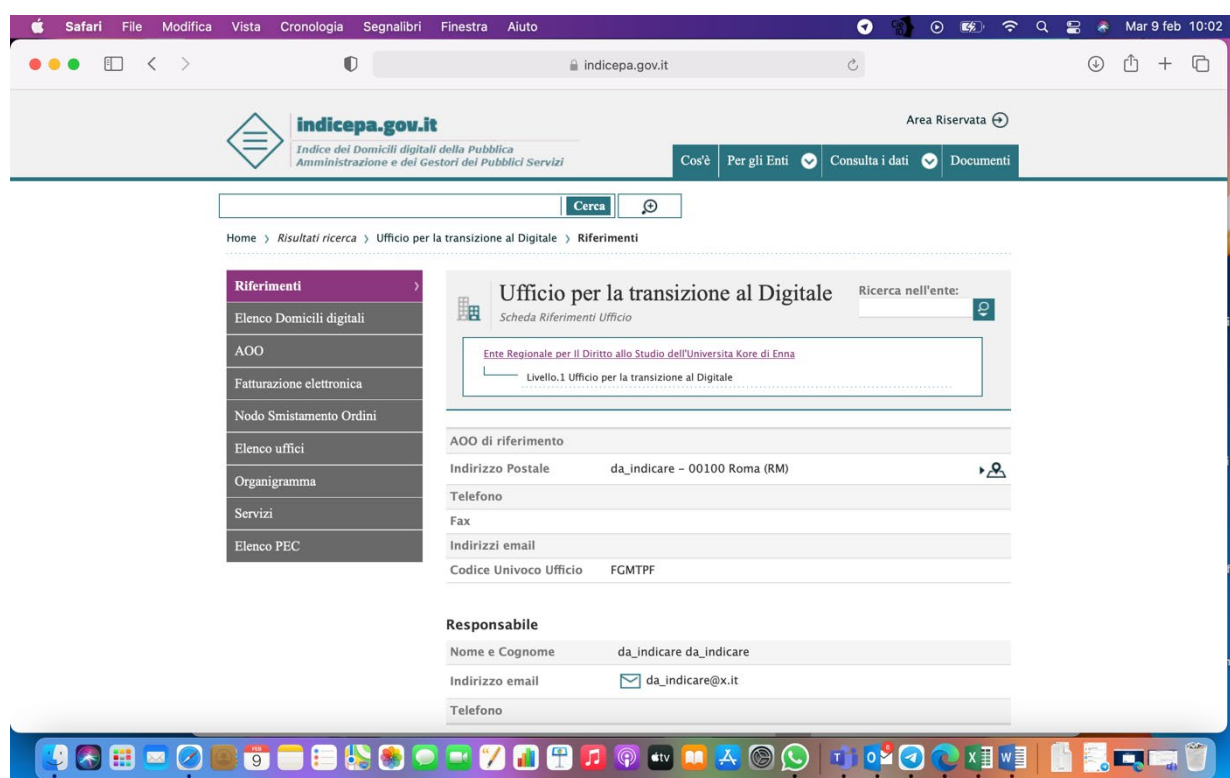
Safari File Modifica Vista Cronologia Segnalibri Finestra Aiuto

Mar 9 feb 10:02

indicepa.gov.it

indicepa.gov.it
Indice dei Domicili digitali della Pubblica Amministrazione e dei Gestori dei Pubblici Servizi

Area Riservata

Cos'è | Per gli Enti | Consulta i dati | Documenti

Cerca

Home › Risultati ricerca › Ufficio per la transizione al Digitale › Riferimenti

Riferimenti
Elenco Domicili digitali
AOO
Fatturazione elettronica
Nodo Smistamento Ordini
Elenco uffici
Organigramma
Servizi
Elenco PEC

Ufficio per la transizione al Digitale
Scheda Riferimenti Ufficio

Ricerca nell'ente:

Ente Regionale per Il Diritto allo Studio dell'Universita Kore di Enna
Livello.1 Ufficio per la transizione al Digitale

| AOO di riferimento | |
|---|---|
| Indirizzo Postale | da_indicare - 00100 Roma (RM) |
| Telefono | |
| Fax | |
| Indirizzi email | |
| Codice Univoco Ufficio | FGMTPF |

Responsabile

| Nome e Cognome | da_indicare da_indicare |
|---|---|
| Indirizzo email | da_indicare@x.it |
| Telefono | |

9